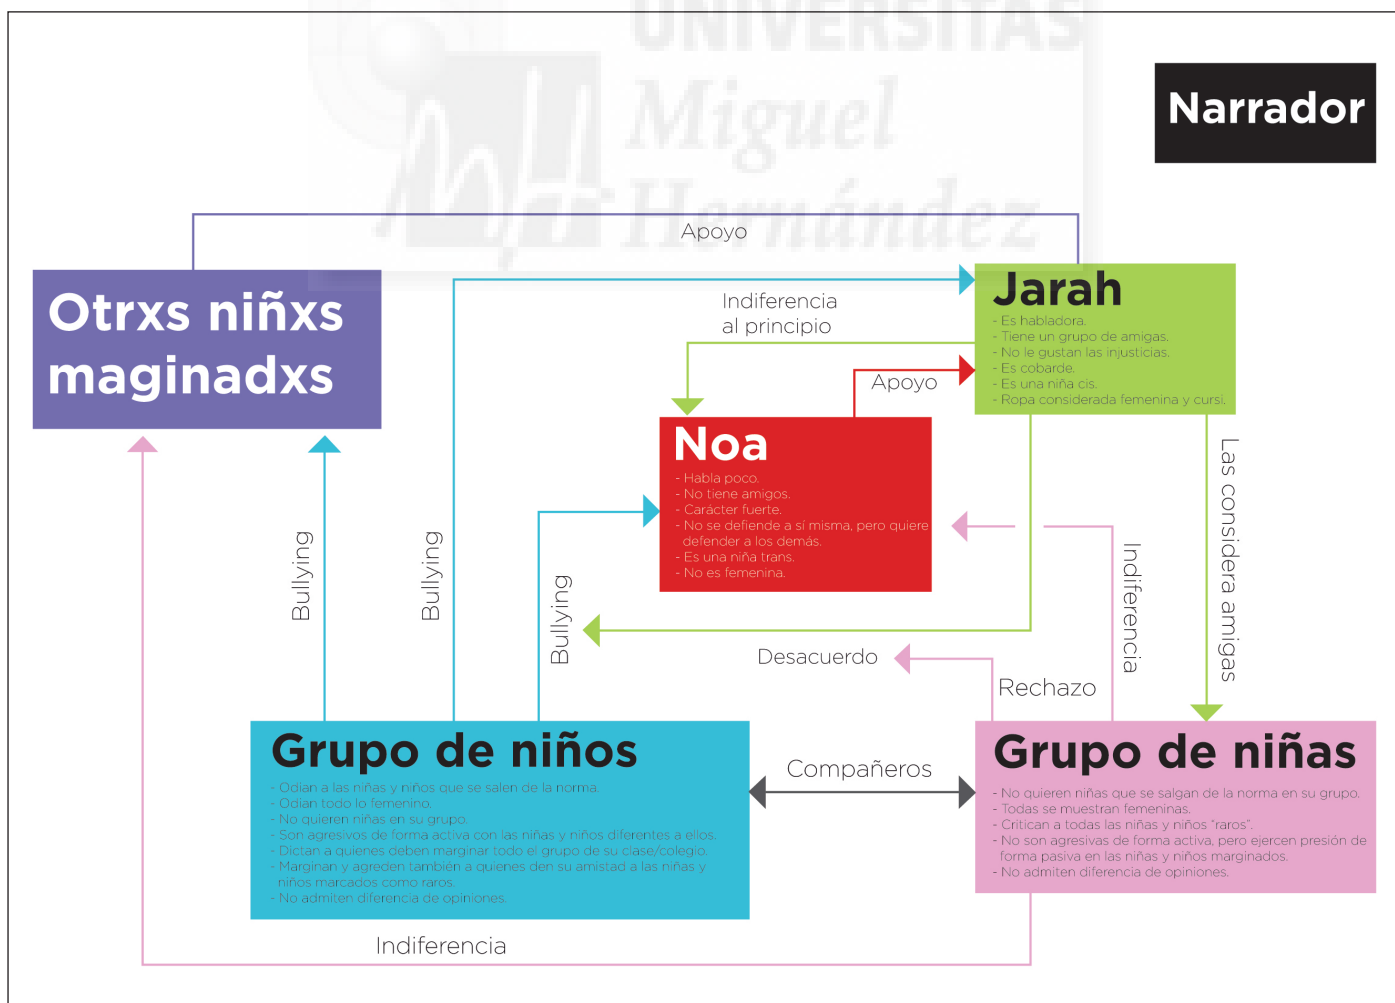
UNIVERSITAS
Miguel
Hernández

Narrador

Apoyo

Otrxs niñxs maginadxs

Jarah
- Es habladora.
- Tiene un grupo de amigas.
- No le gustan las injusticias.
- Es cobarde.
- Es una niña cis.
- Ropa considerada femenina y cursi.

Indiferencia al principio

Apoyo

Noa
- Habla poco.
- No tiene amigos.
- Carácter fuerte.
- No se defiende a sí misma, pero quiere defender a los demás.
- Es una niña trans.
- No es femenina.

Bullying

Bullying

Bullying

Indiferencia

Las considera amigas

Desacuerdo

Rechazo

Grupo de niños
- Odian a las niñas y niños que se salen de la norma.
- Odian todo lo femenino.
- No quieren niñas en su grupo.
- Son agresivos de forma activa con las niñas y niños diferentes a ellos.
- Dictan a quienes deben marginar todo el grupo de su clase/colegio.
- Marginan y agreden también a quienes den su amistad a las niñas y niños marcados como raros.
- No admiten diferencia de opiniones.

Compañeros

Grupo de niñas
- No quieren niñas que se salgan de la norma en su grupo.
- Todas se muestran femeninas.
- Critican a todas las niñas y niños "raros".
- No son agresivas de forma activa, pero ejercen presión de forma pasiva en las niñas y niños marginados.
- No admiten diferencia de opiniones.

Indiferencia